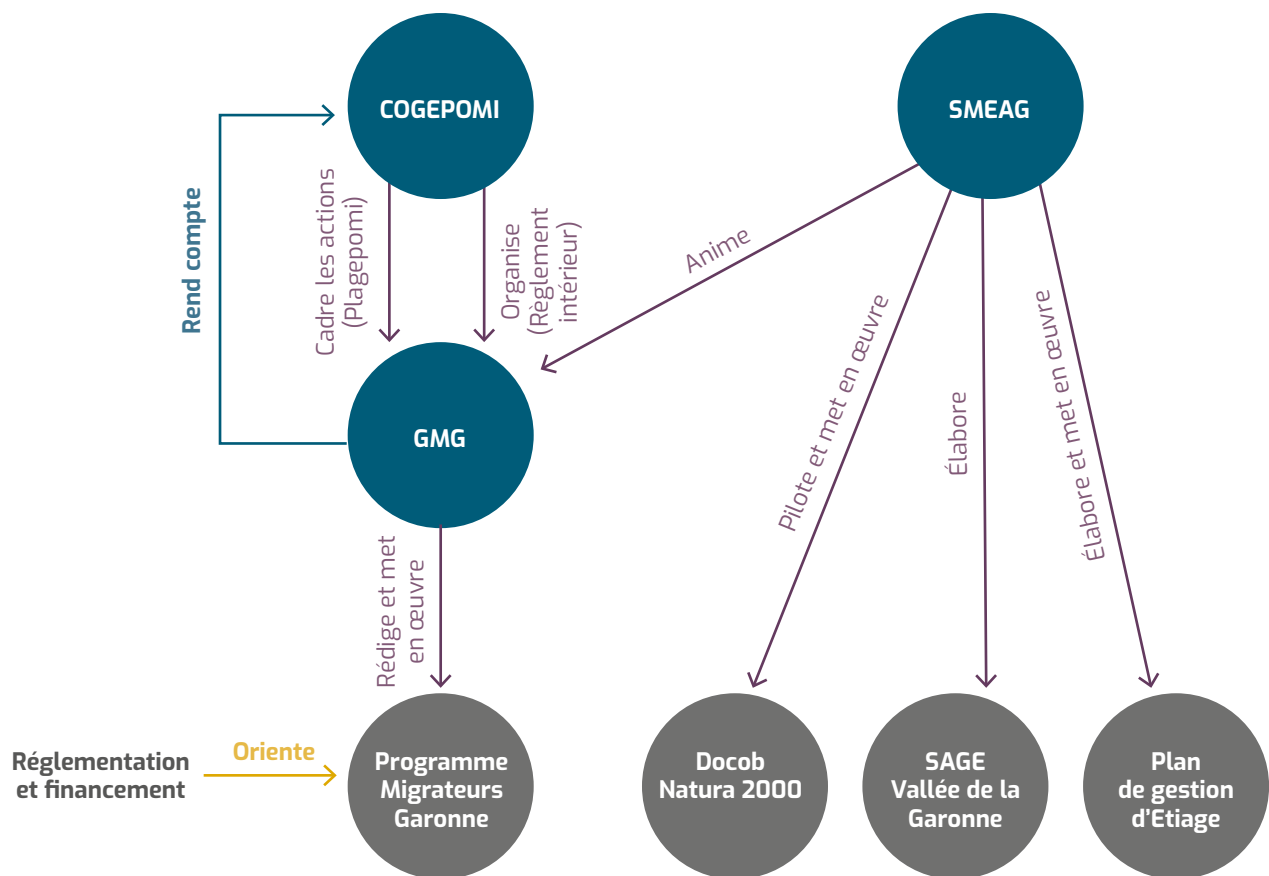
COGEPOMI

SMEAG

Rend compte

Cadre les actions (Plagepomi)

Organise (Règlement intérieur)

Anime

Pilote et met en œuvre

Élabore

Élabore et met en œuvre

GMG

Rédige et met en œuvre

Réglementation et financement

Oriente

Programme Migrateurs Garonne

Docob Natura 2000

SAGE Vallée de la Garonne

Plan de gestion d'Etiage